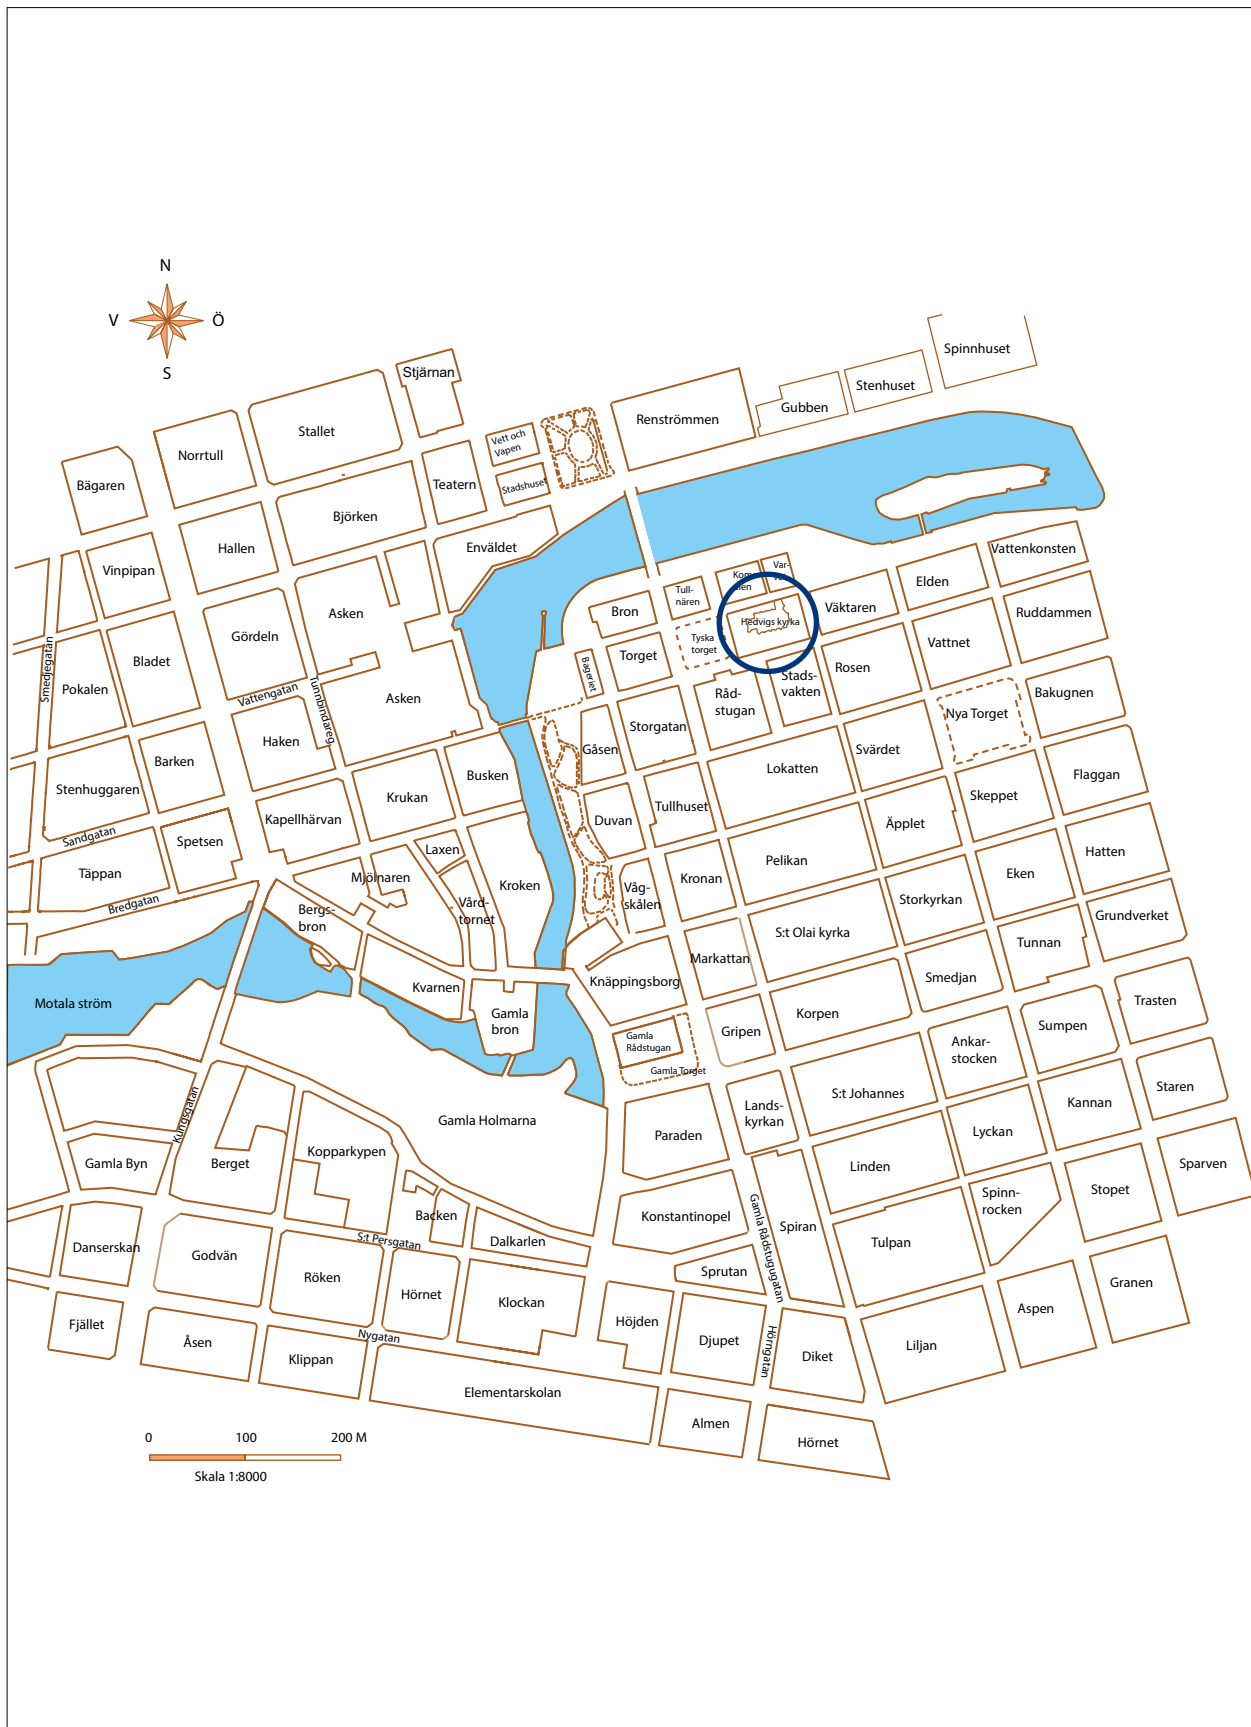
N
V
Ö
S

Stjärnan
Spinnhuset
Stenhuset
Gubben
Renströmmen
Stallet
Norrtull
Bägaren
Teatern
Vett och Vapen
Stadshuset
Björken
Hallen
Envåldet
Vinpipan
Asken
Gördeln
Tull-nären
Kom-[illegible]
Var-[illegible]
Hedvigs kyrka
Väktaren
Elden
Vattenkonsten
Ruddammen
Bron
Tyska torget
Torget
Bageriet
Vattnet
Rosen
Stads-vakten
Råd-stugan
Bakugnen
Nya Torget
Smedjegatan
Pokalen
Bladet
Vattengatan
Tunnbindareg
Asken
Haken
Storgatan
Gåsen
Lokatten
Svärdet
Flaggan
Barken
Stenhuggaren
Busken
Krukan
Kapellhärvan
Tullhuset
Duvan
Skeppet
Äpplet
Pelikan
Sandgatan
Spetsen
Täppan
Laxen
Mjölnaren
Kroken
Våg-skålen
Kronan
Hatten
Eken
Storkyrkan
Bredgatan
Bergs-bron
Vård-tornet
S:t Olai kyrka
Grundverket
Tunnan
Markattan
Smedjan
Motala ström
Kvarnen
Gamla bron
Knäppingsborg
Trasten
Sumpen
Korpen
Gripen
Gamla Rådstugan
Gamla Torget
Ankar-stocken
Staren
Kannan
S:t Johannes
Lands-kyrkan
Gamla Holmarna
Paraden
Kungsgatan
Lyckan
Gamla Byn
Berget
Kopparkypen
Linden
Sparven
Stopet
Spinn-rocken
Backen
Konstantinopel
Spiran
Gamla Rådstugugatan
Danserskan
Godvän
S:t Persgatan
Dalkarlen
Tulpan
Röken
Sprutan
Granen
Hörnet
Klockan
Aspen
Fjället
Höjden
Djupet
Hörngatan
Diket
Liljan
Åsen
Nygatan
Klippan
Elementarskolan
Almen
Hörnet
0
100
200 M
Skala 1:8000